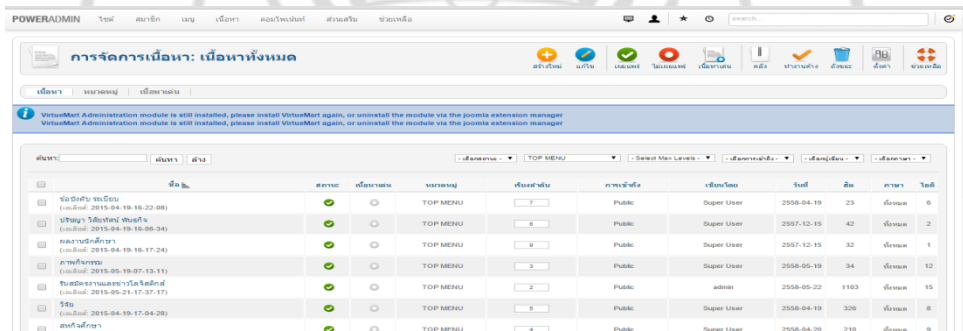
POWERADMIN ไซต์ สมาชิก เมนู เนื้อหา คอมโพเน้นท์ ส่วนเสริม ช่วยเหลือ

search...

การจัดการเนื้อหา: เนื้อหาทั้งหมด

สร้างใหม่ แก้ไข เผยแพร่ ไม่เผยแพร่ เนื้อหาเด่น คลัง ทำงานค้าง ถังขยะ ตั้งค่า ช่วยเหลือ

เนื้อหา | หมวดหมู่ | เนื้อหาเด่น

VirtueMart Administration module is still installed, please install VirtueMart again, or uninstall the module via the joomla extension manager
VirtueMart Administration module is still installed, please install VirtueMart again, or uninstall the module via the joomla extension manager

ค้นหา: ค้นหา ล้าง

- เลือกสถานะ - TOP MENU - Select Max Levels - - เลือกการเข้าถึง - - เลือกผู้เขียน - - เลือกภาษา -

| | ชื่อ | สถานะ | เนื้อหาเด่น | หมวดหมู่ | ลำดับ | การเข้าถึง | เขียนโดย | วันที่ | ฮิต | ภาษา | ไอดี |
|---|---|---|---|---|---|---|---|---|---|---|---|
| | ข้อบังคับ ระเบียบ (นามแฝง: 2015-04-19-16-22-08) | | | TOP MENU | 7 | Public | Super User | 2558-04-19 | 23 | ทั้งหมด | 6 |
| | ปริญญา วิสัยทัศน์ พันธกิจ (นามแฝง: 2015-04-19-16-06-34) | | | TOP MENU | 6 | Public | Super User | 2557-12-15 | 42 | ทั้งหมด | 2 |
| | ผลงานนักศึกษา (นามแฝง: 2015-04-19-16-17-24) | | | TOP MENU | 9 | Public | Super User | 2557-12-15 | 32 | ทั้งหมด | 1 |
| | ภาพกิจกรรม (นามแฝง: 2015-05-19-07-13-11) | | | TOP MENU | 3 | Public | Super User | 2558-05-19 | 34 | ทั้งหมด | 12 |
| | รับสมัครงานและข่าวไอทีอัพเดต (นามแฝง: 2015-05-21-17-37-17) | | | TOP MENU | 2 | Public | admin | 2558-05-22 | 1103 | ทั้งหมด | 15 |
| | วิจัย (นามแฝง: 2015-04-19-17-04-28) | | | TOP MENU | 5 | Public | Super User | 2558-04-19 | 326 | ทั้งหมด | 8 |
| | สหกิจศึกษา | | | TOP MENU | 4 | Public | Super User | 2558-04-20 | 218 | ทั้งหมด | 9 |